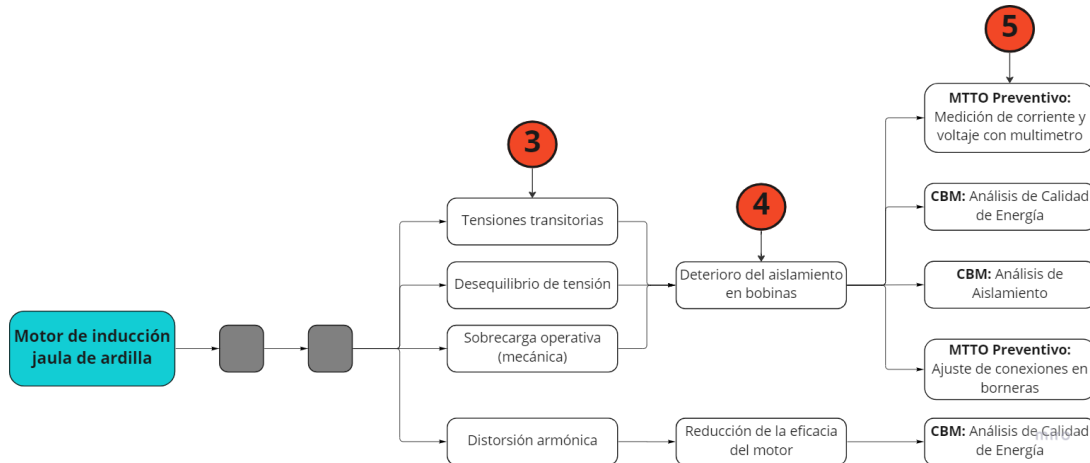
5

MTTO Preventivo: Medición de corriente y voltaje con multimetro

3

4

CBM: Análisis de Calidad de Energía

Tensiones transitorias

Desequilibrio de tensión

Deterioro del aislamiento en bobinas

CBM: Análisis de Aislamiento

Motor de inducción jaula de ardilla

Sobrecarga operativa (mecánica)

MTTO Preventivo: Ajuste de conexiones en borneras

Distorsión armónica

Reducción de la eficacia del motor

CBM: Análisis de Calidad de Energía